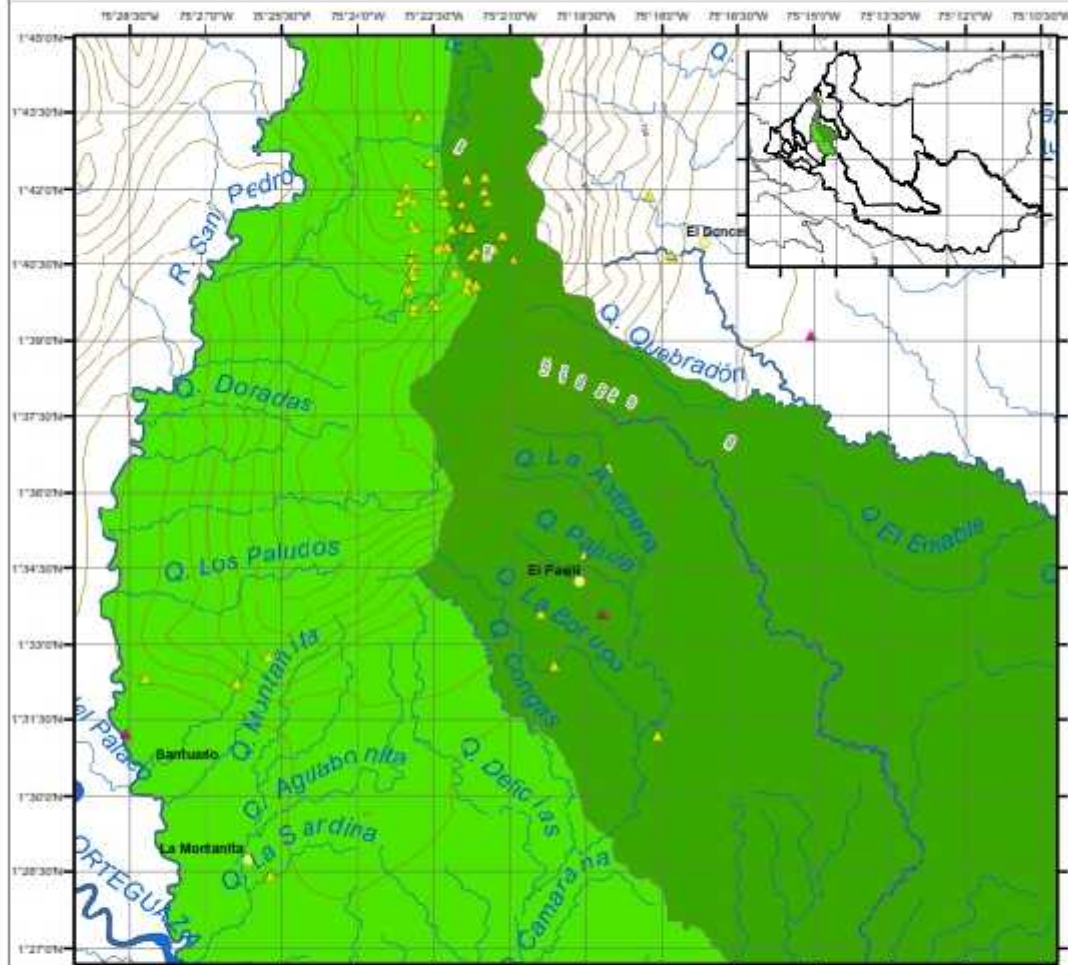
75°28'30"W 75°27'0"W 75°25'30"W 75°24'0"W 75°22'30"W 75°21'0"W 75°19'30"W 75°18'0"W 75°16'30"W 75°15'0"W 75°13'30"W 75°12'0"W 75°10'30"W

1°45'0"N
1°43'30"N
1°42'0"N
1°40'30"N
1°39'0"N
1°37'30"N
1°36'0"N
1°34'30"N
1°33'0"N
1°31'30"N
1°30'0"N
1°28'30"N
1°27'0"N

Q.
R. San Pedro
El Doncel
Q. Quebradón
Q. Doradas
Q. La Arenera
Q. El Emable
Q. Los Paludos
Q. Palude
El Paujil
Q. La Borugo
Q. Congas
Q. Muntanita
Palacio
Santuario
Q. Aguabonita
Q. Delicias
Q. La Sardina
La Montanita
ORTEGUAZA
Camarana